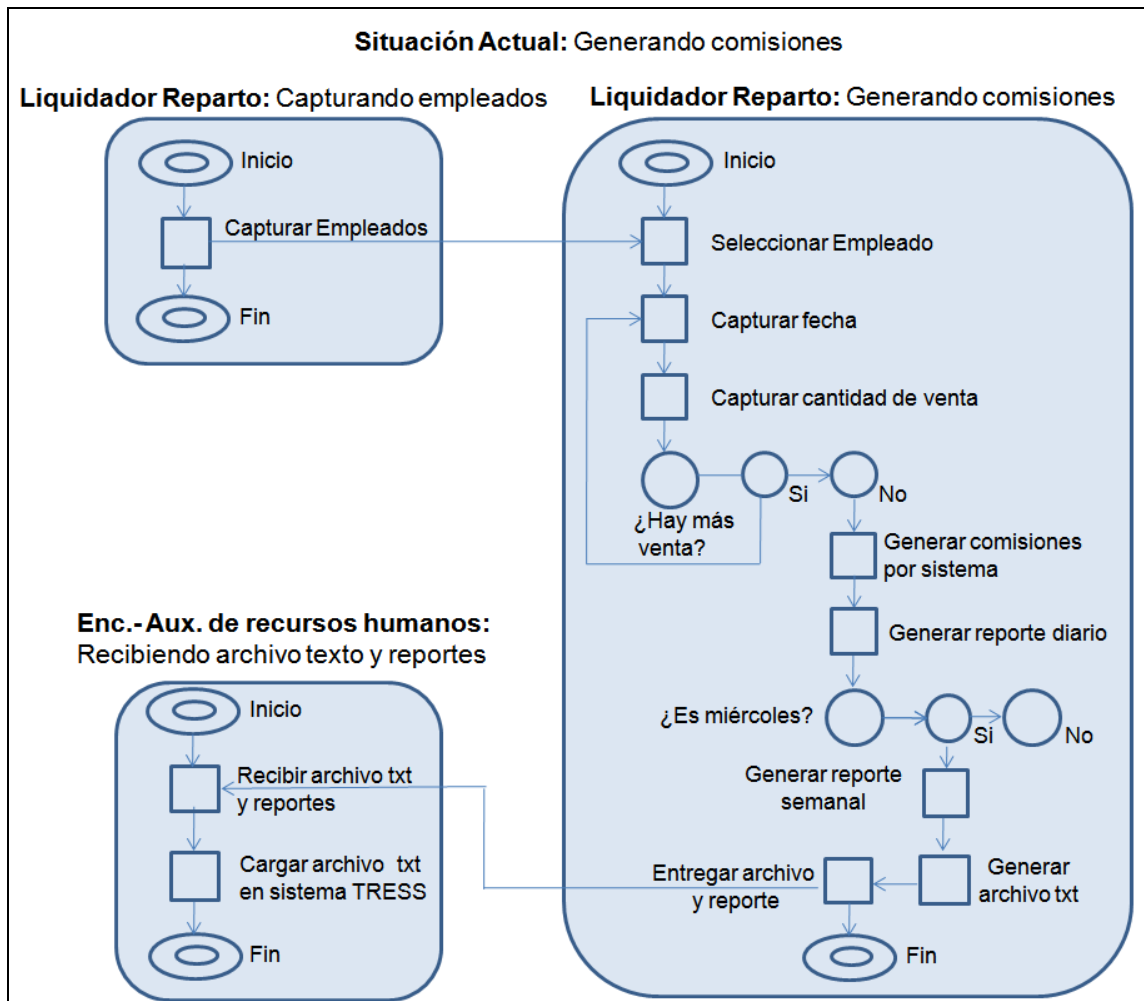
**Situación Actual:** Generando comisiones

**Liquidador Reparto:** Capturando empleados

Inicio

Capturar Empleados

Fin

**Liquidador Reparto:** Generando comisiones

Inicio

Seleccionar Empleado

Capturar fecha

Capturar cantidad de venta

¿Hay más venta?

Si

No

Generar comisiones por sistema

Generar reporte diario

¿Es miércoles?

Si

No

Generar reporte semanal

Generar archivo txt

Entregar archivo y reporte

Fin

**Enc.- Aux. de recursos humanos:**
Recibiendo archivo texto y reportes

Inicio

Recibir archivo txt y reportes

Cargar archivo txt en sistema TRESS

Fin